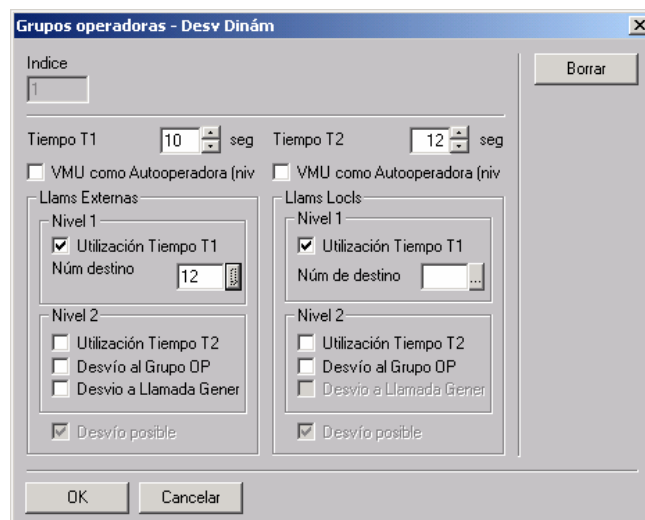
Grupos operadoras - Desv Dinám

Indice
1

Borrar

Tiempo T1 10 seg
Tiempo T2 12 seg

VMU como Autooperadora (niv
VMU como Autooperadora (niv

Llams Externas
Nivel 1
Utilización Tiempo T1
Núm destino 12
Nivel 2
Utilización Tiempo T2
Desvío al Grupo OP
Desvio a Llamada Gener
Desvío posible

Llams Locls
Nivel 1
Utilización Tiempo T1
Núm de destino ...
Nivel 2
Utilización Tiempo T2
Desvío al Grupo OP
Desvio a Llamada Gener
Desvío posible

OK
Cancelar